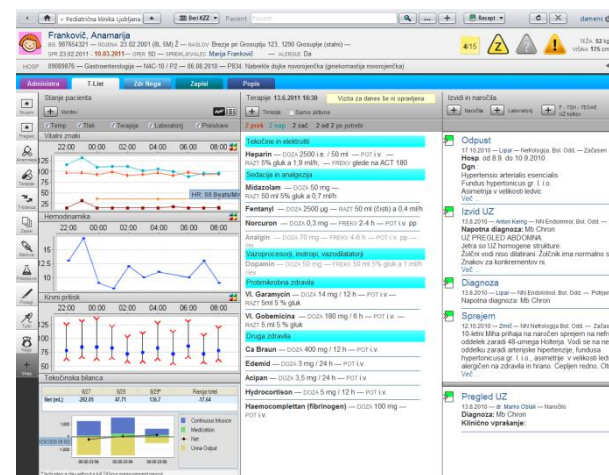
» Pediatrična klinika Ljubljana | Beri KZZ | Pacient | Recept | damenc

Franković, Anamarija
BB: 987654321 — ROJENA: 23.02.2001 (8L 5M) Ž — NASLOV: Brezje pri Grosuplju 123, 1290 Grosuplje (stalni) —
SPR: 23.02.2011 10.03.2011 — ORDI: 50 — SPREMLJEVALEC: Marija Franković — ALERGIJE: Da
4/15 | TEŽA: 52 kg | VIŠINA: 175 cm
HOSP 09009876 — Gastroenterologija — N4C-10 / P2 — 06.08.2010 — P834: Nabrekle dojke novorojenčka (ginekomastija novorojenčka)

Administra | T-List | Zdr. Nega | Zapisi | Popis

Stanje pacienta
Vitalni znaki
Temp | Tlak | Terapija | Laboratorij | Preiskave
22:00 00:00 02:00 04:00 06:00 08:00
HR: 88 Beats/Min
Hemodinamika
22:00 00:00 02:00 04:00 06:00 08:00
15
2.5
Krvni pritisk
22:00 00:00 02:00 04:00 06:00 08:00
Tekočinska bilanca
| | 6/27 | 6/27 | 6/28 | Range total |
|---|---|---|---|---|
| Net (mL) | 292.05 | 47.71 | 136.7 | -57.64 |
Continuous Infusion
Medication
Net
Urine Output

Terapije 13.6.2011 10:30 | Vizita za danes še ni opravljena
Terapija | Samo aktivne
2 prek | 2 nap | 2 zat | 2 od 2 po potrebi
Tekočine in elektroliti
Heparin — DOZA 2500 i.e. / 50 ml — POT i.v. —
RAZT 5% gluk a 1,9 ml/h — FREKV glede na ACT 180
Sedacija in analgezija
Midazolam — DOZA 50 mg —
RAZT 50 ml 5% gluk a 0,7 ml/h —
Fentanyl — DOZA 2500 µg — RAZT 50 ml (čisti) a 0,4 ml/h
Norcuron — DOZA 0,3 mg — FREKV 2-4 h — POT i.v. pp
Analgin — DOZA 70 mg — FREKV 4-6 h — POT i.v. pp
Vazoprocesorji, inotropi, vazodilatatorji
Dopamin — DOZA 50 mg — FREKV 50 ml 5% gluk a 1 ml/h
Protimikrobna zdravila
Vl. Garamycin — DOZA 14 mg / 12 h — POT i.v. —
RAZT 5ml 5 % gluk
Vl. Gobemicina — DOZA 190 mg / 6 h — POT i.v. —
RAZT 5 ml 5 % gluk
Druga zdravila
Ca Braun — DOZA 400 mg / 12 h — POT i.v.
Edemid — DOZA 3 mg / 24 h — POT i.v.
Acipan — DOZA 3,5 mg / 24 h — POT i.v.
Hydrocortison — DOZA 7 mg / 12 h — POT i.v.
Haemocomplettan (fibrinogen) — DOZA 100 mg —
POT i.v.

Izvidi in naročila
Naročilo | Laboratorij | F - TSH - TEXAS UZ trebuh
Odpust
17.10.2010 — Lipar — Nefrologija Bol. Odd. — Začasen
Hosp. od 8.9. do 10.9.2010
Dgn
Hypertensio arterialis essencialis
Fundus hypertonicus gr. I. i.o.
Asimetrija v velikosti ledvic
Več
Izvid UZ
13.8.2010 — Anton Keting — NN Endokrinol. Bol. Odd. —
Napotna diagnoza: Mb Chron
UZ PREGLED ABDOMNA
Jetra so UZ homogene strukture.
Žolčni vodi niso dilatirani. Žolčnik ima normalno s
Znakov za konkrementov ni.
Več
Diagnoza
13.8.2010 — Lipar — NN Endokrinol. Bol. Odd. — Potjer
Napotna diagnoza: Mb Chron
Sprejem
12.10.2010 — Zmit — NN Nefrologija Bol. Odd. — Začas
10-letni Miha prihaja na naročen sprejem na nefr
oddelek zaradi 48-urnega Holterja. Vodi se na ne
oddelku zaradi arterijske hipertenzije, fundusa
hypertonicusa gr. I. i.o., asimetrije v velikosti led
alergičen na zdravila in hrano. Cepljen redno. Ob
Več
Pregled UZ
13.8.2010 — dr. Marko Oblak — Naročilo
Diagnoza: Mb Chron
Klinično vprašanje: